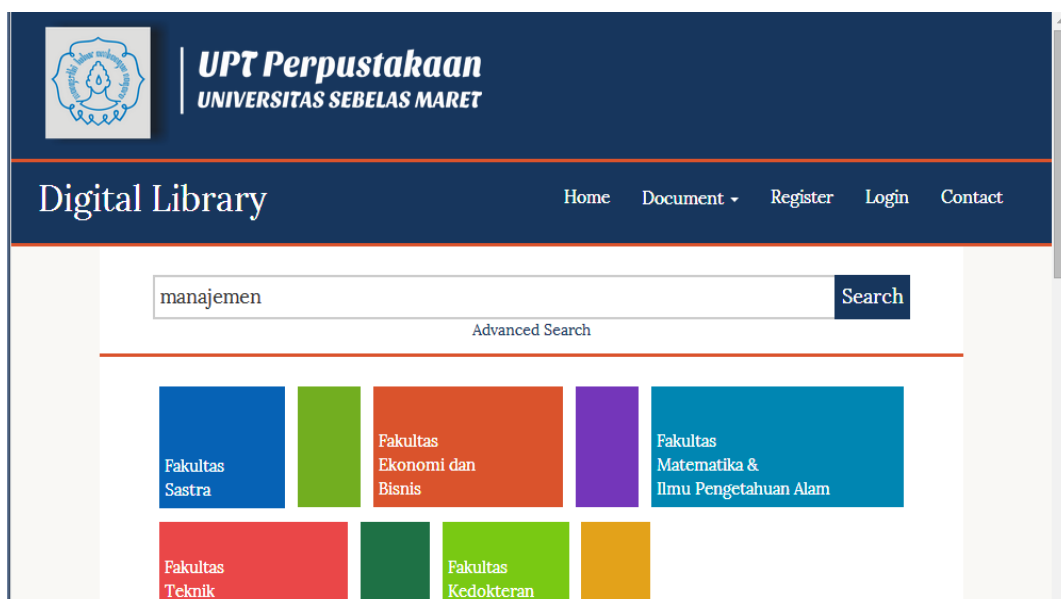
UPT Perpustakaan
UNIVERSITAS SEBELAS MARET

Digital Library

Home Document Register Login Contact

manajemen

Search

Advanced Search

Fakultas Sastra

Fakultas Ekonomi dan Bisnis

Fakultas Matematika & Ilmu Pengetahuan Alam

Fakultas Teknik

Fakultas Kedokteran